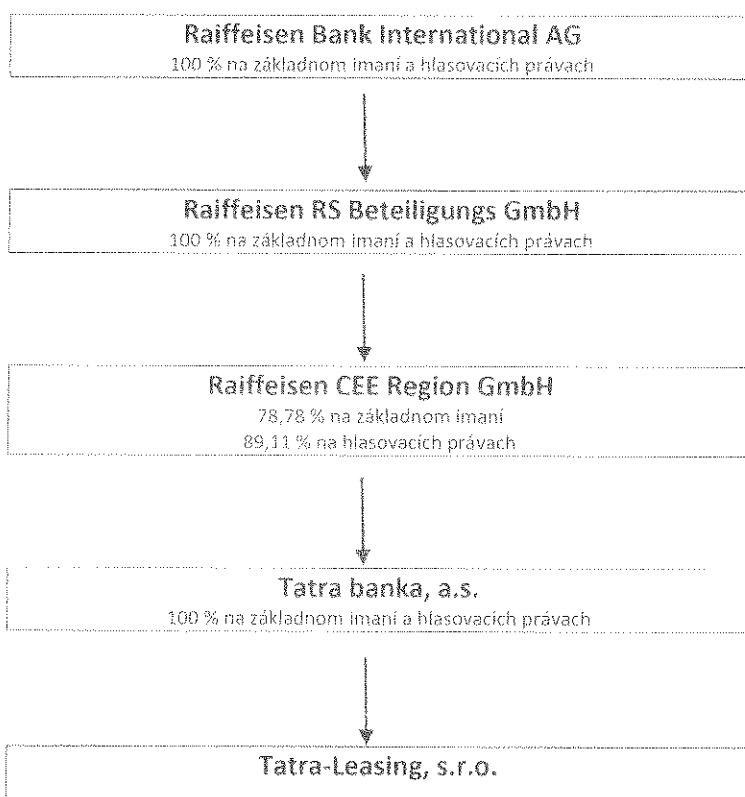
Raiffeisen Bank International AG
100 % na základnom imaní a hlasovacích právach

Raiffeisen RS Beteiligungs GmbH
100 % na základnom imaní a hlasovacích právach

Raiffeisen CEE Region GmbH
78,78 % na základnom imaní
89,11 % na hlasovacích právach

Tatra banka, a.s.
100 % na základnom imaní a hlasovacích právach

Tatra-Leasing, s.r.o.